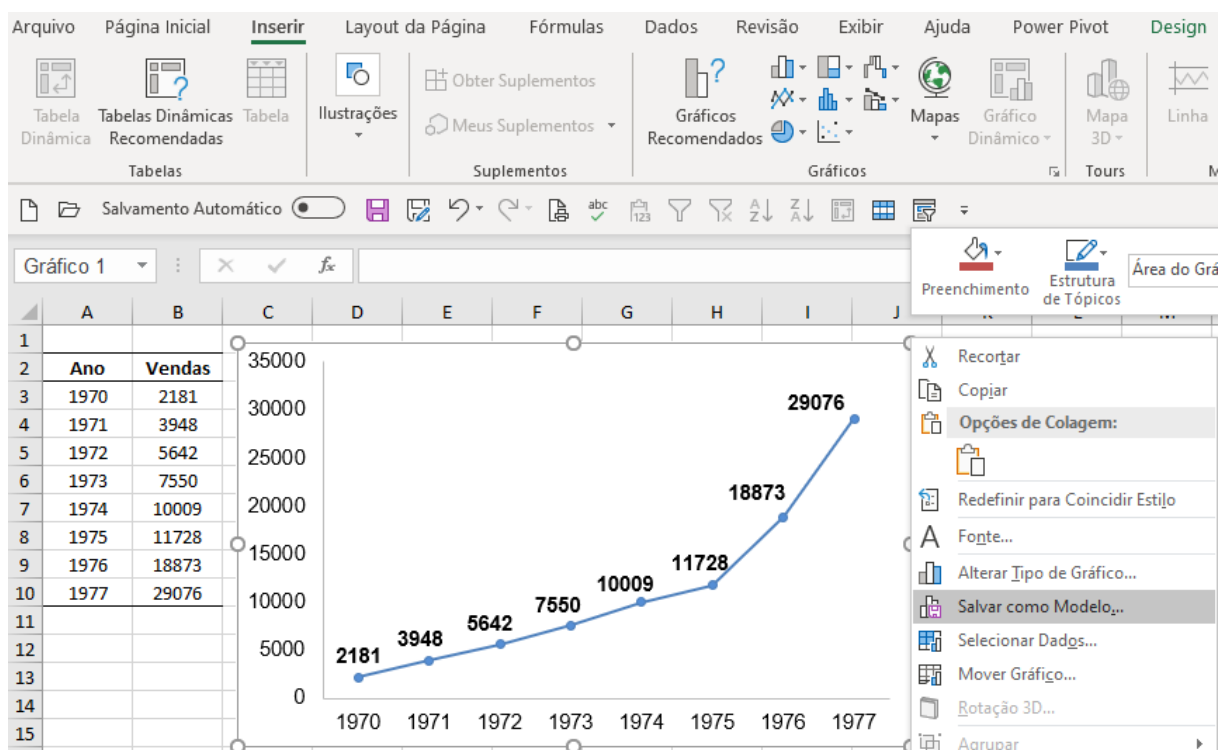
Arquivo Página Inicial Inserir Layout da Página Fórmulas Dados Revisão Exibir Ajuda Power Pivot Design

Tabela Dinâmica
Tabelas Dinâmicas Recomendadas
Tabela
Tabelas
Ilustrações
Obter Suplementos
Meus Suplementos
Suplementos
Gráficos Recomendados
Mapas
Gráfico Dinâmico
Gráficos
Mapa 3D
Tours
Linha

Salvamento Automático

Gráfico 1
$f_x$

Preenchimento
Estrutura de Tópicos
Área do Grá

| | A | B |
|---|---|---|
| 1 | | |
| 2 | Ano | Vendas |
| 3 | 1970 | 2181 |
| 4 | 1971 | 3948 |
| 5 | 1972 | 5642 |
| 6 | 1973 | 7550 |
| 7 | 1974 | 10009 |
| 8 | 1975 | 11728 |
| 9 | 1976 | 18873 |
| 10 | 1977 | 29076 |
| 11 | | |
| 12 | | |
| 13 | | |
| 14 | | |
| 15 | | |

C D E F G H I J

35000
30000
25000
20000
15000
10000
5000
0

2181 3948 5642 7550 10009 11728 18873 29076

1970 1971 1972 1973 1974 1975 1976 1977

Recortar
Copiar
Opções de Colagem:
Redefinir para Coincidir Estilo
Fonte...
Alterar Tipo de Gráfico...
Salvar como Modelo...
Selecionar Dados...
Mover Gráfico...
Rotação 3D...
Agrupar